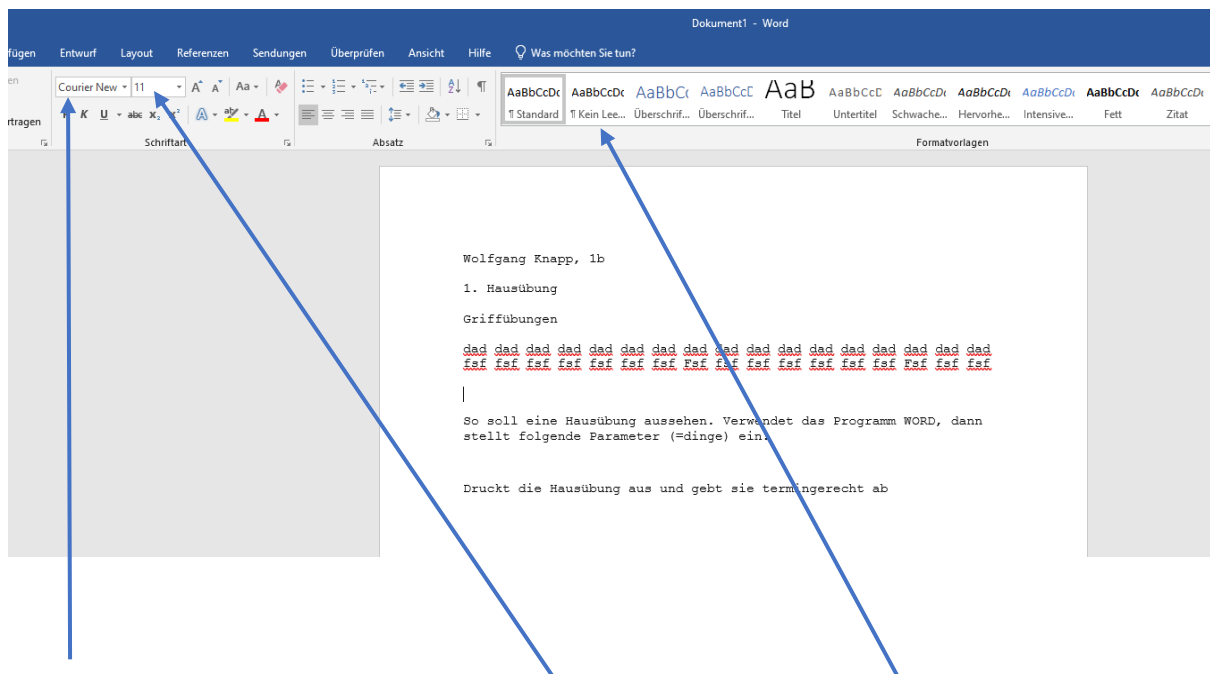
Dokument1 - Word

fügen Entwurf Layout Referenzen Sendungen Überprüfen Ansicht Hilfe Was möchten Sie tun?

en
rtragen

Courier New 11 Aa

F K U abc $x_2$ $x^2$

Schriftart

Absatz

AaBbCcDc ¶ Standard
AaBbCcDc ¶ Kein Lee...
AaBbCc Überschrif...
AaBbCcD Überschrif...
AaB Titel
AaBbCcD Untertitel
AaBbCcDc Schwache...
AaBbCcDc Hervorhe...
AaBbCcDc Intensive...
AaBbCcDc Fett
AaBbCcDc Zitat

Formatvorlagen

Wolfgang Knapp, 1b

1. Hausübung

Griffübungen

dad dad dad dad dad dad dad dad dad dad dad dad dad dad dad dad dad
fsf fsf fsf fsf fsf fsf fsf Fsf fsf fsf fsf fsf fsf fsf Fsf fsf fsf

So soll eine Hausübung aussehen. Verwendet das Programm WORD, dann stellt folgende Parameter (=dinge) ein:

Druckt die Hausübung aus und gebt sie termingerecht ab